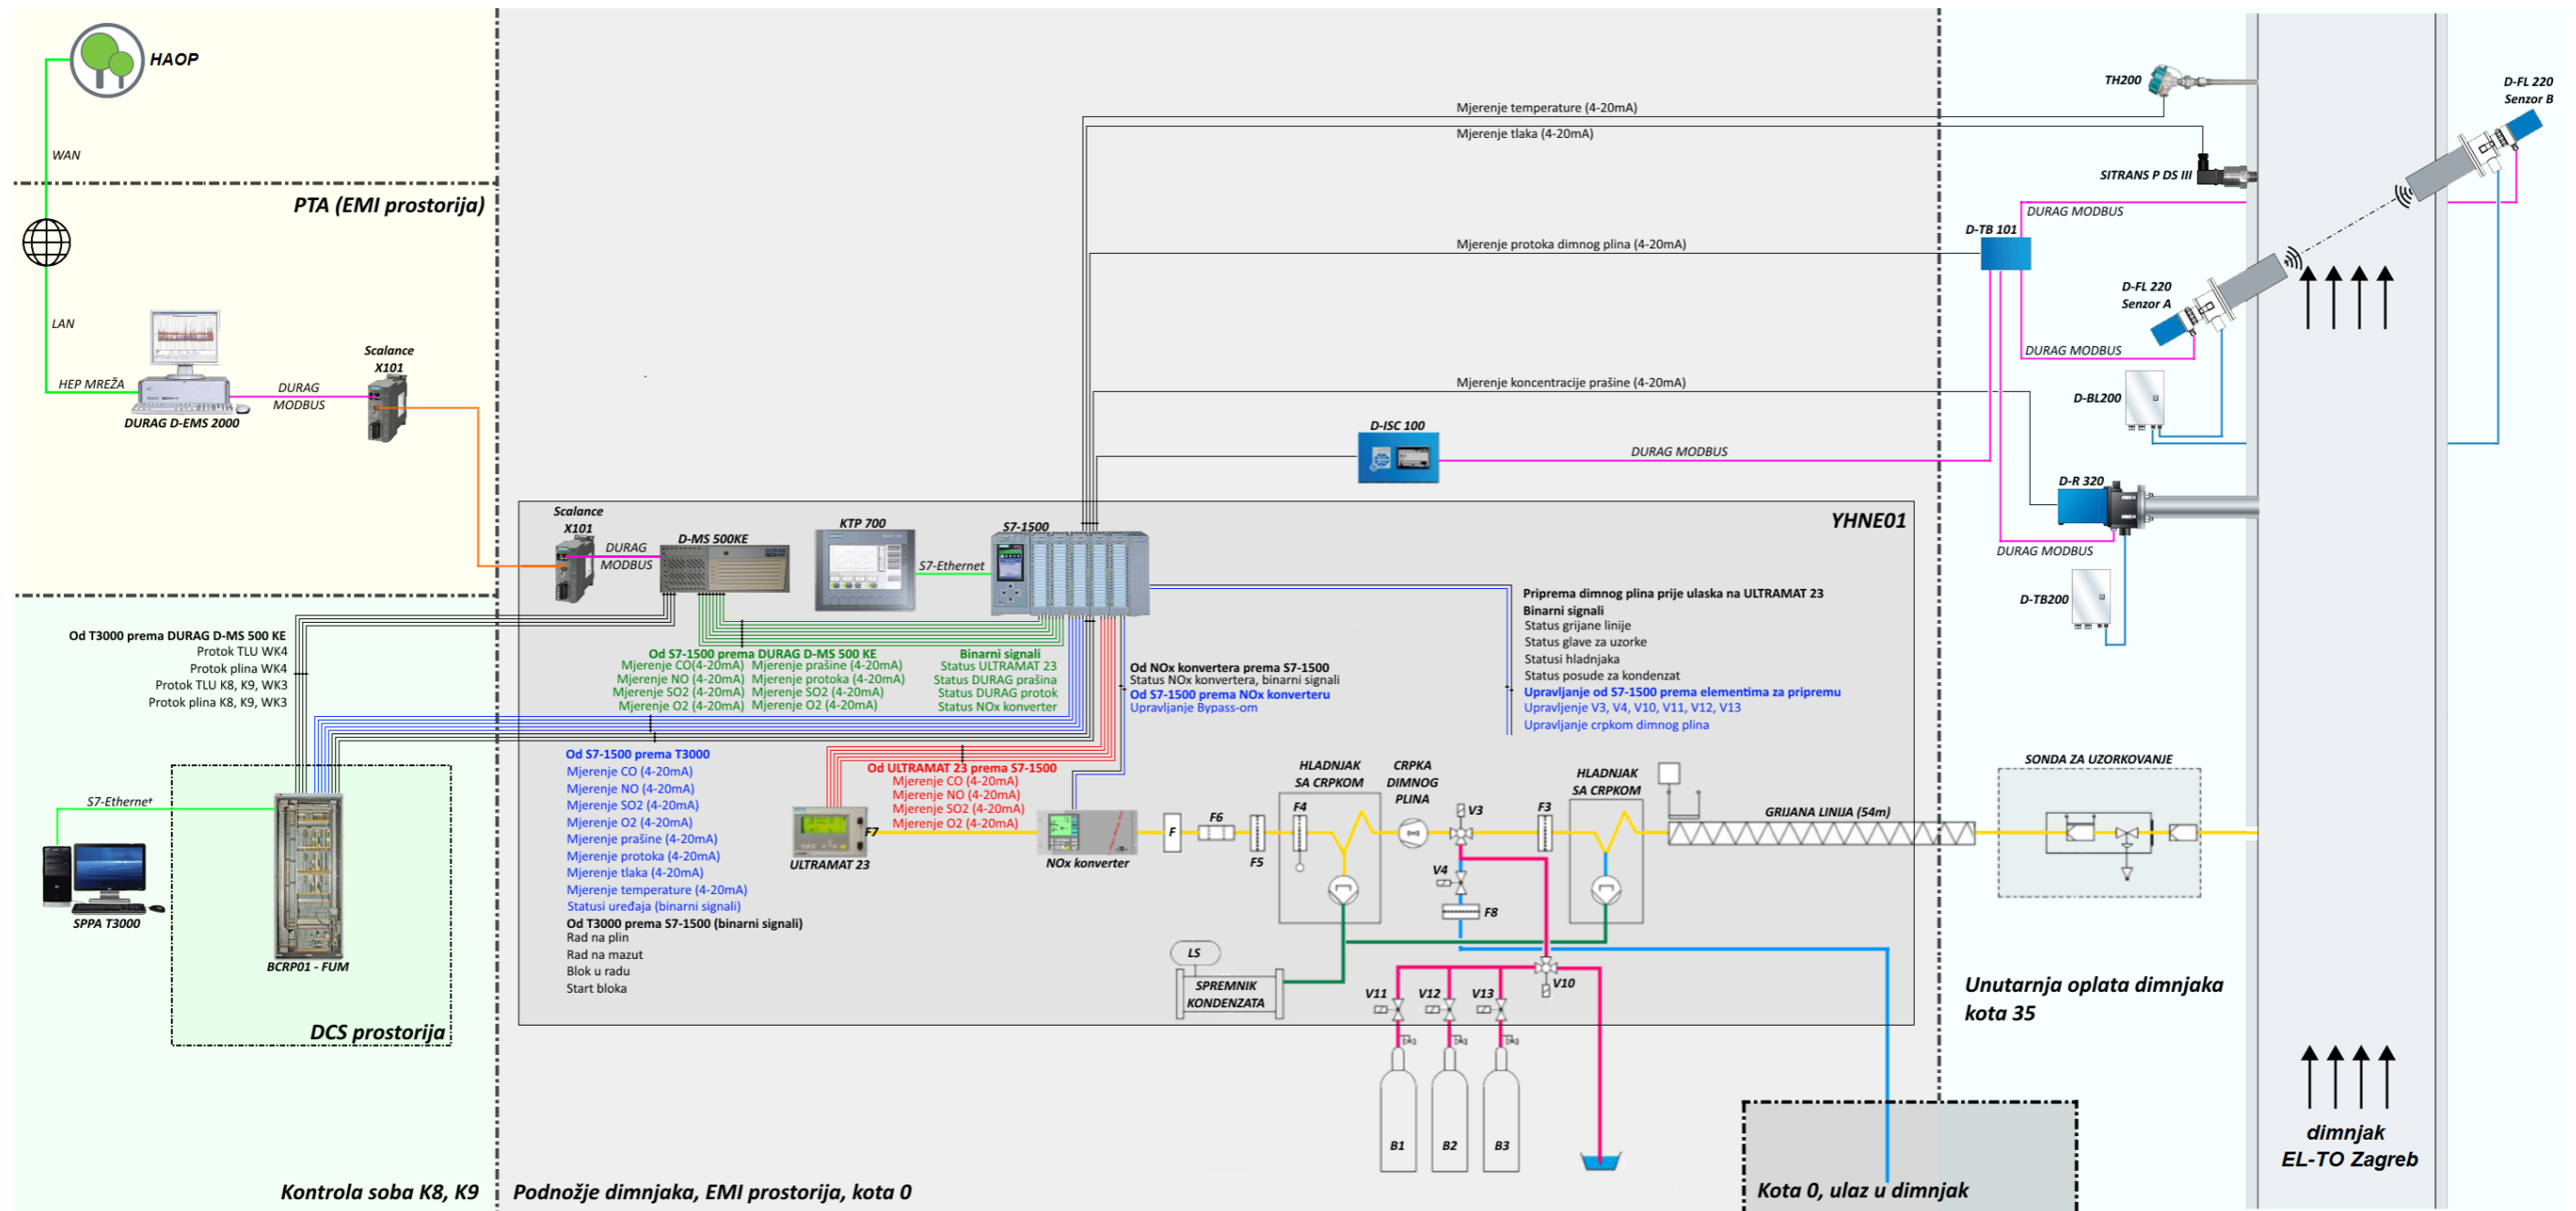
HAOP

WAN

PTA (EMI prostorija)

LAN

HEP MREŽA

DURAG D-EMS 2000

DURAG MODBUS

Scalance X101

Mjerenje temperature (4-20mA)

Mjerenje tlaka (4-20mA)

Mjerenje protoka dimnog plina (4-20mA)

Mjerenje koncentracije prašine (4-20mA)

TH200

SITRANS P DS III

D-FL 220 Senzor B

DURAG MODBUS

D-TB 101

D-FL 220 Senzor A

DURAG MODBUS

D-BL200

D-ISC 100

DURAG MODBUS

D-R 320

DURAG MODBUS

D-TB200

YHNE01

Scalance X101

DURAG MODBUS

D-MS 500KE

KTP 700

S7-Ethernet

S7-1500

Priprema dimnog plina prije ulaska na ULTRAMAT 23
Binarni signali
Status grijane linije
Status glave za uzorke
Statusi hladnjaka
Status posude za kondenzat
Upravljanje od S7-1500 prema elementima za pripremu
Upravljanje V3, V4, V10, V11, V12, V13
Upravljanje crpkom dimnog plina

Od T3000 prema DURAG D-MS 500 KE
Protok TLU WK4
Protok plina WK4
Protok TLU K8, K9, WK3
Protok plina K8, K9, WK3

Od S7-1500 prema DURAG D-MS 500 KE
Mjerenje CO(4-20mA)
Mjerenje NO (4-20mA)
Mjerenje SO2 (4-20mA)
Mjerenje O2 (4-20mA)
Mjerenje prašine (4-20mA)
Mjerenje protoka (4-20mA)
Mjerenje SO2 (4-20mA)
Mjerenje O2 (4-20mA)

Binarni signali
Status ULTRAMAT 23
Status DURAG prašina
Status DURAG protok
Status NOx konverter

Od NOx konvertera prema S7-1500
Status NOx konvertera, binarni signali
Od S7-1500 prema NOx konverteru
Upravljanje Bypass-om

Od S7-1500 prema T3000
Mjerenje CO (4-20mA)
Mjerenje NO (4-20mA)
Mjerenje SO2 (4-20mA)
Mjerenje O2 (4-20mA)
Mjerenje prašine (4-20mA)
Mjerenje protoka (4-20mA)
Mjerenje tlaka (4-20mA)
Mjerenje temperature (4-20mA)
Statusi uređaja (binarni signali)
Od T3000 prema S7-1500 (binarni signali)
Rad na plin
Rad na mazut
Blok u radu
Start bloka

Od ULTRAMAT 23 prema S7-1500
Mjerenje CO (4-20mA)
Mjerenje NO (4-20mA)
Mjerenje SO2 (4-20mA)
Mjerenje O2 (4-20mA)

HLADNJAK SA CRPKOM

CRPKA DIMNOG PLINA

HLADNJAK SA CRPKOM

SONDA ZA UZORKOVANJE

GRIJANA LINIJA (54m)

F7

ULTRAMAT 23

NOx konverter

F

F6

F5

F4

V3

F3

V4

F8

LS

SPREMNIK KONDENZATA

V11

V12

V13

V10

B1

B2

B3

S7-Ethernet

SPPA T3000

BCRP01 - FUM

DCS prostorija

Unutarnja oplata dimnjaka kota 35

dimnjak EL-TO Zagreb

Kontrola soba K8, K9

Podnožje dimnjaka, EMI prostorija, kota 0

Kota 0, ulaz u dimnjak